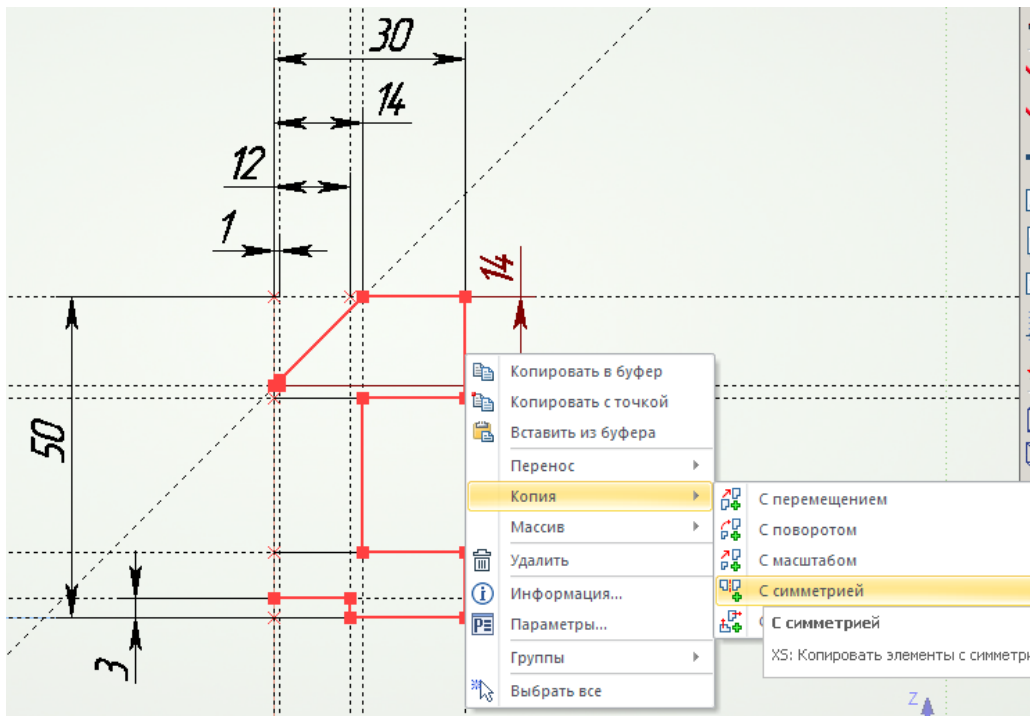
30

14

12

1

14

50

3

Копировать в буфер
Копировать с точкой
Вставить из буфера
Перенос
Копия
Массив
Удалить
Информация...
Параметры...
Группы
Выбрать все

С перемещением
С поворотом
С масштабом
С симметрией

С симметрией
XS: Копировать элементы с симметри

Z